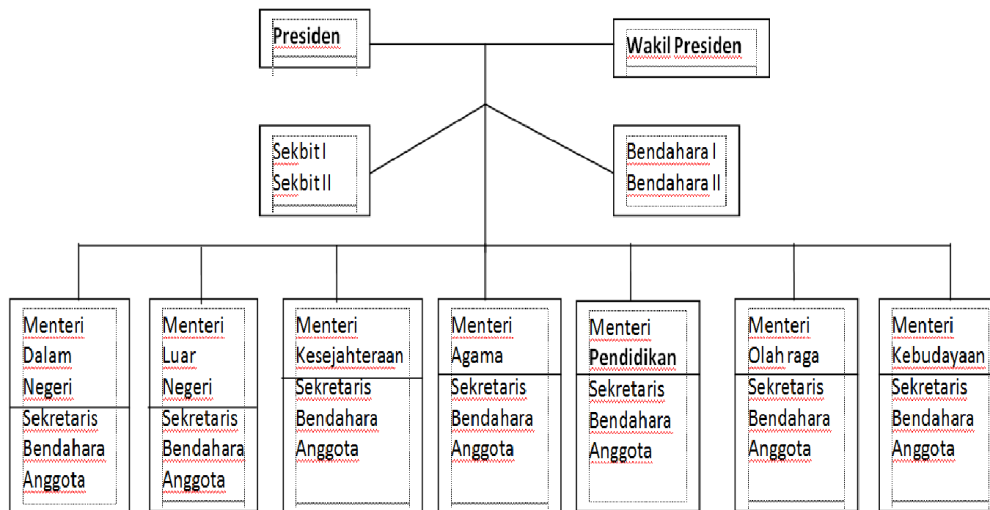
Presiden

Wakil Presiden

Sekbit I
Sekbit II

Bendahara I
Bendahara II

Menteri Dalam Negeri
Sekretaris
Bendahara
Anggota

Menteri Luar Negeri
Sekretaris
Bendahara
Anggota

Menteri Kesejahteraan
Sekretaris
Bendahara
Anggota

Menteri Agama
Sekretaris
Bendahara
Anggota

Menteri Pendidikan
Sekretaris
Bendahara
Anggota

Menteri Olah raga
Sekretaris
Bendahara
Anggota

Menteri Kebudayaan
Sekretaris
Bendahara
Anggota